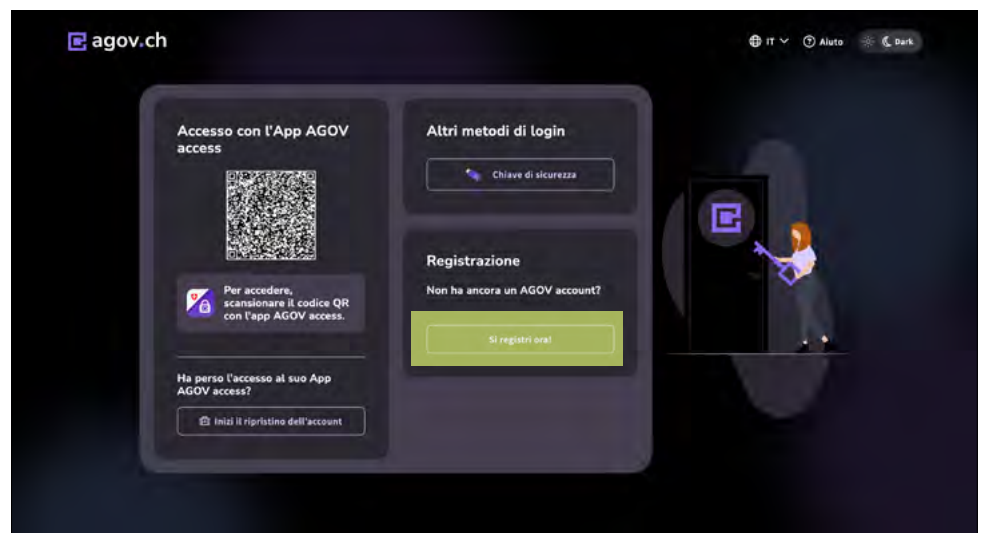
agov.ch

IT Aiuto Dark

Accesso con l'App AGOV access

Per accedere, scansionare il codice QR con l'app AGOV access.

Ha perso l'accesso al suo App AGOV access?

Inizi il ripristino dell'account

Altri metodi di login

Chiave di sicurezza

Registrazione

Non ha ancora un AGOV account?

Si registri ora!